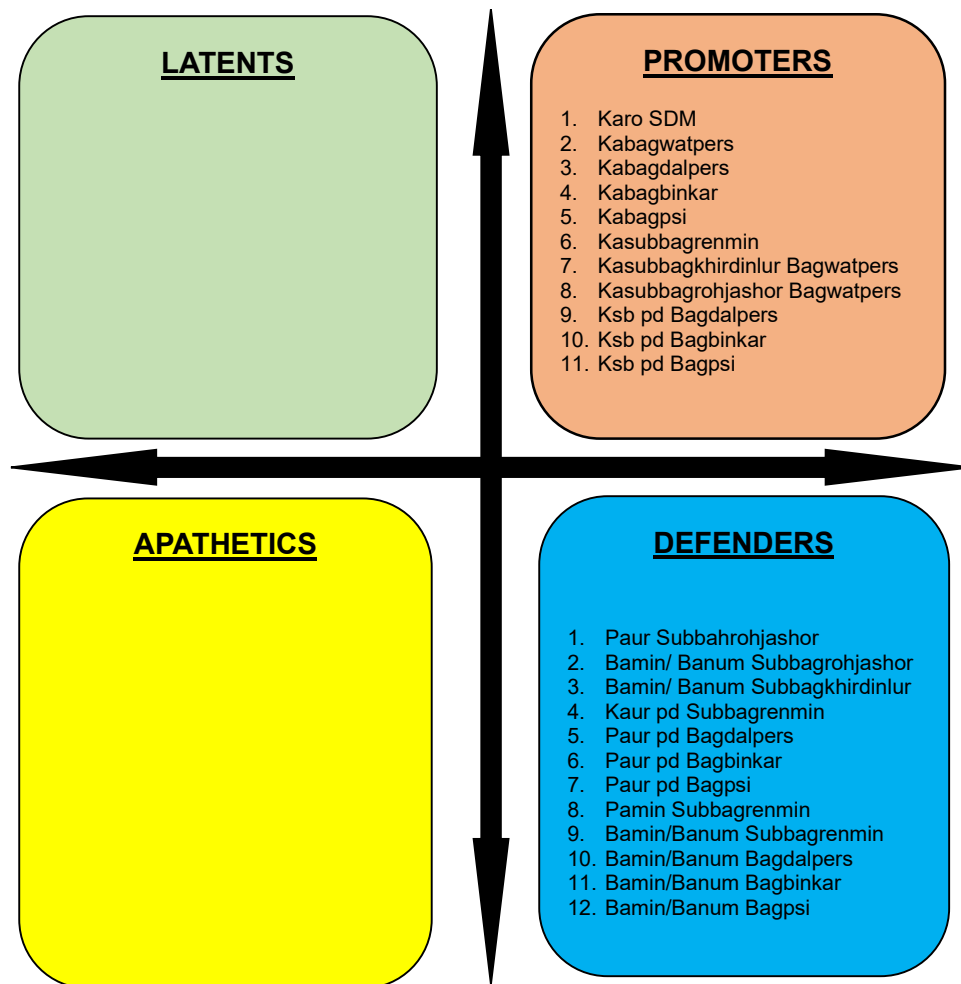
LATENTS

PROMOTERS

1. Karo SDM
2. Kabagwatpers
3. Kabagdalpers
4. Kabagbinkar
5. Kabagpsi
6. Kasubbagrenmin
7. Kasubbagkhirdinlur Bagwatpers
8. Kasubbagrohjashor Bagwatpers
9. Ksb pd Bagdalpers
10. Ksb pd Bagbinkar
11. Ksb pd Bagpsi

APATHETICS

DEFENDERS

1. Paur Subbahrohjashor
2. Bamin/ Banum Subbagrohjashor
3. Bamin/ Banum Subbagkhirdinlur
4. Kaur pd Subbagrenmin
5. Paur pd Bagdalpers
6. Paur pd Bagbinkar
7. Paur pd Bagpsi
8. Pamin Subbagrenmin
9. Bamin/Banum Subbagrenmin
10. Bamin/Banum Bagdalpers
11. Bamin/Banum Bagbinkar
12. Bamin/Banum Bagpsi